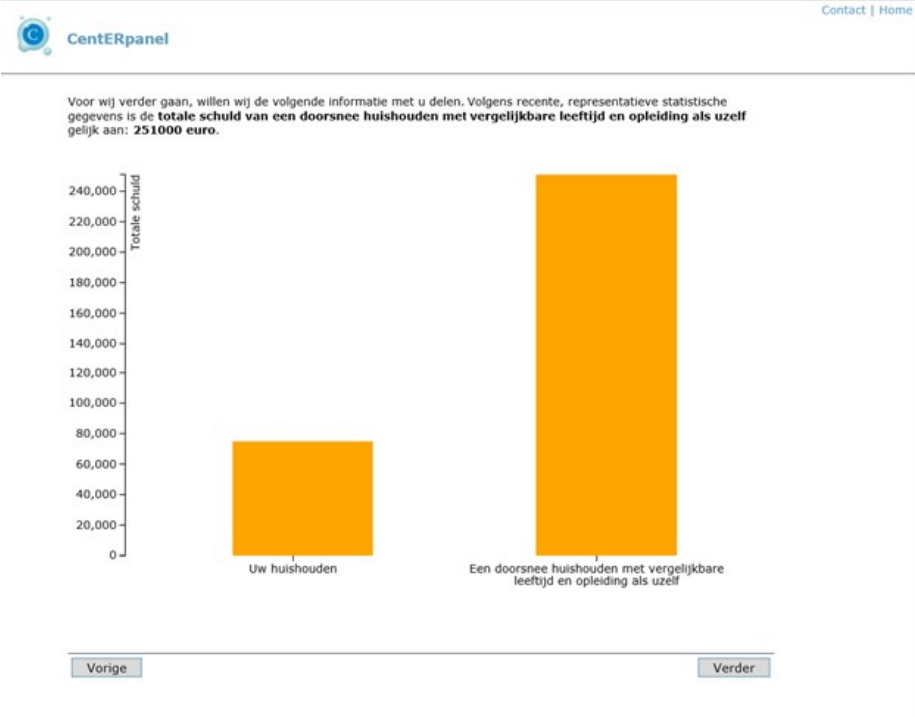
Contact | Home

C

CentERpanel

Voor wij verder gaan, willen wij de volgende informatie met u delen. Volgens recente, representatieve statistische gegevens is de **totale schuld van een doorsnee huishouden met vergelijkbare leeftijd en opleiding als uzelf** gelijk aan: **251000 euro**.

Totale schuld

240,000
220,000
200,000
180,000
160,000
140,000
120,000
100,000
80,000
60,000
40,000
20,000
0

Uw huishouden

Een doorsnee huishouden met vergelijkbare leeftijd en opleiding als uzelf

Vorige

Verder